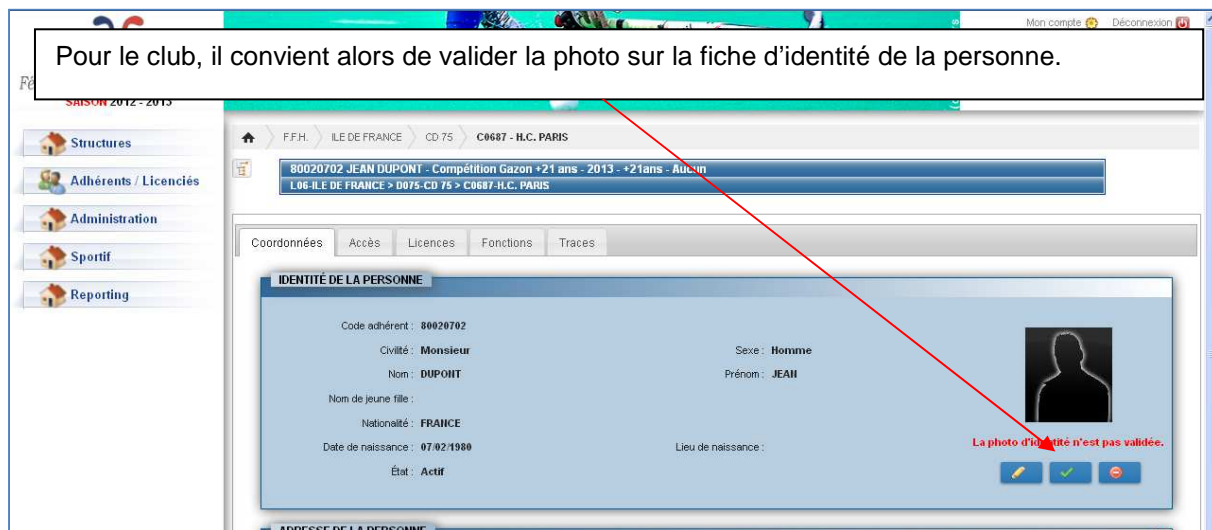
Mon compte Déconnexion

Pour le club, il convient alors de valider la photo sur la fiche d'identité de la personne.

SAISON 2012 - 2013

Structures

Adhérents / Licenciés

Administration

Sportif

Reporting

F.F.H. ILE DE FRANCE CD 75 C0687 - H.C. PARIS

80020702 JEAN DUPONT - Compétition Gazon +21 ans - 2013 - +21ans - Aucun
L06-ILE DE FRANCE > D075-CD 75 > C0687-H.C. PARIS

Coordonnées Accès Licences Fonctions Traces

IDENTITÉ DE LA PERSONNE

Code adhérent : 80020702

Civilité : Monsieur

Sexe : Homme

Nom : DUPONT

Prénom : JEAN

Nom de jeune fille :

Nationalité : FRANCE

Date de naissance : 07/02/1980

Lieu de naissance :

État : Actif

La photo d'identité n'est pas validée.

ADRESSE DE LA PERSONNE